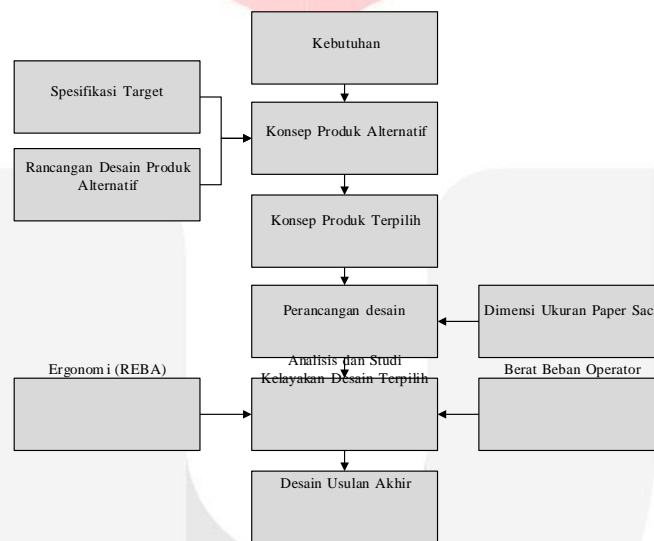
Kebutuhan

Spesifikasi Target

Rancangan Desain Produk Alternatif

Konsep Produk Alternatif

Konsep Produk Terpilih

Perancangan desain

Dimensi Ukuran Paper Sac

Ergonom i (REBA)

Analisis dan Studi Kelayakan Desain Terpilih

Berat Beban Operator

Desain Usulan Akhir